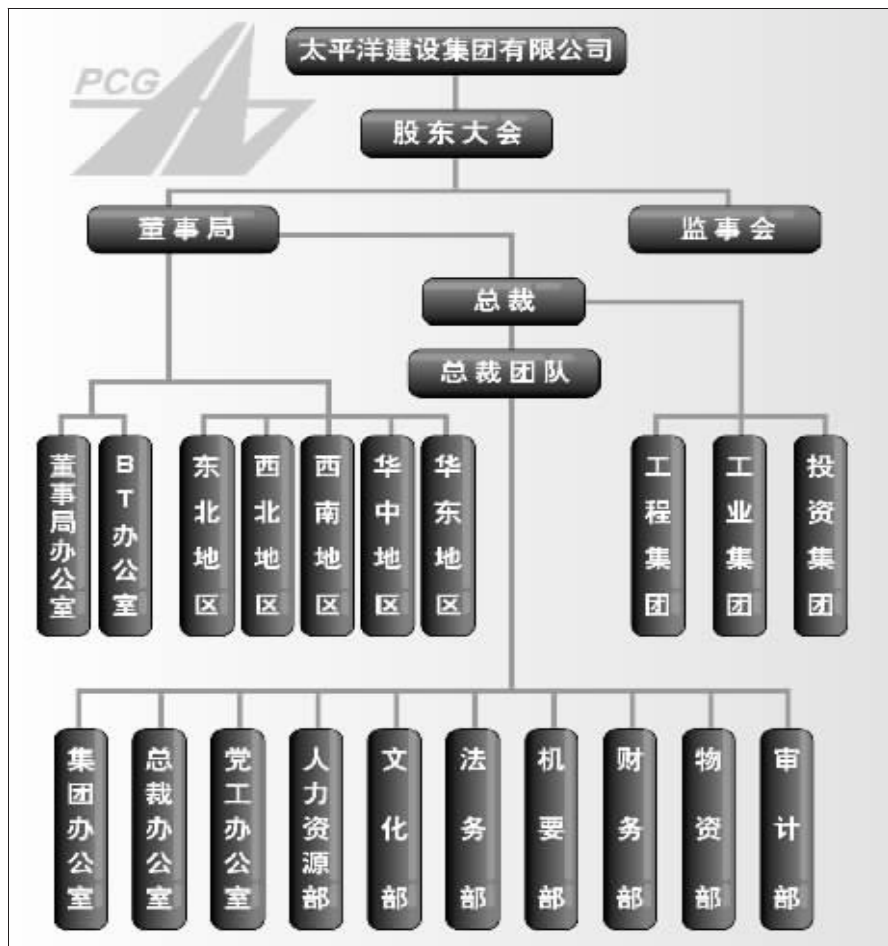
PCG

太平洋建设集团有限公司

股东大会

董事局

监事会

总裁

总裁团队

董事局办公室

BT办公室

东北地区

西北地区

西南地区

华中地区

华东地区

工程集团

工业集团

投资集团

集团办公室

总裁办公室

党工办公室

人力资源部

文化部

法务部

机要部

财务部

物资部

审计部